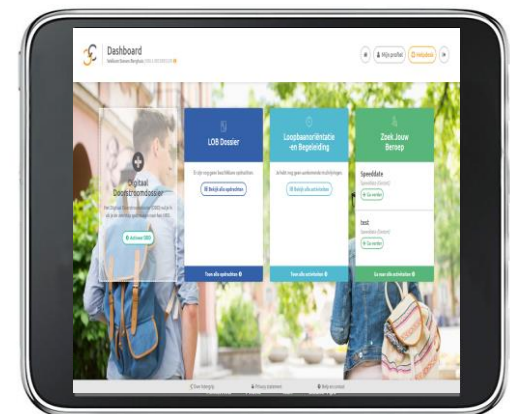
Dashboard

Welkom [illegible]

Mijn profiel

Helpdesk

Digitaal Doorstroomdossier

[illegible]

Activeer DDD

LOB Dossier

Er zijn nog geen beschikbare opdrachten

Bekijk alle opdrachten

Toon alle opdrachten

Loopbaanoriëntatie en Begeleiding

Er zijn nog geen aankomende activiteiten

Bekijk alle activiteiten

Toon alle activiteiten

Zoek Jouw Beroep

Speeddate

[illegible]

Ga verder

Test

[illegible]

Ga verder

Ga naar alle activiteiten

Over Intergrip

Privacy statement

Hulp en contact